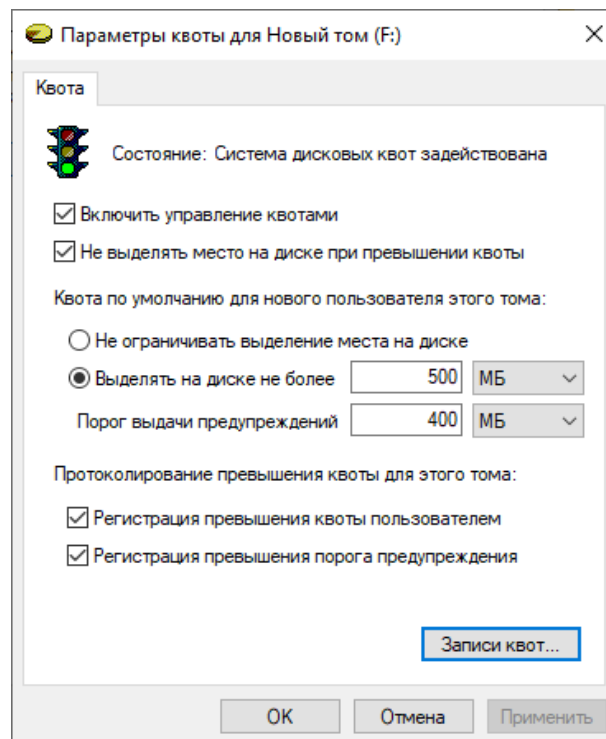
Параметры квоты для Новый том (F:)

Квота

Состояние: Система дисковых квот задействована

Включить управление квотами

Не выделять место на диске при превышении квоты

Квота по умолчанию для нового пользователя этого тома:

Не ограничивать выделение места на диске

Выделять на диске не более 500 МБ

Порог выдачи предупреждений 400 МБ

Протоколирование превышения квоты для этого тома:

Регистрация превышения квоты пользователем

Регистрация превышения порога предупреждения

Записи квот...

OK Отмена Применить